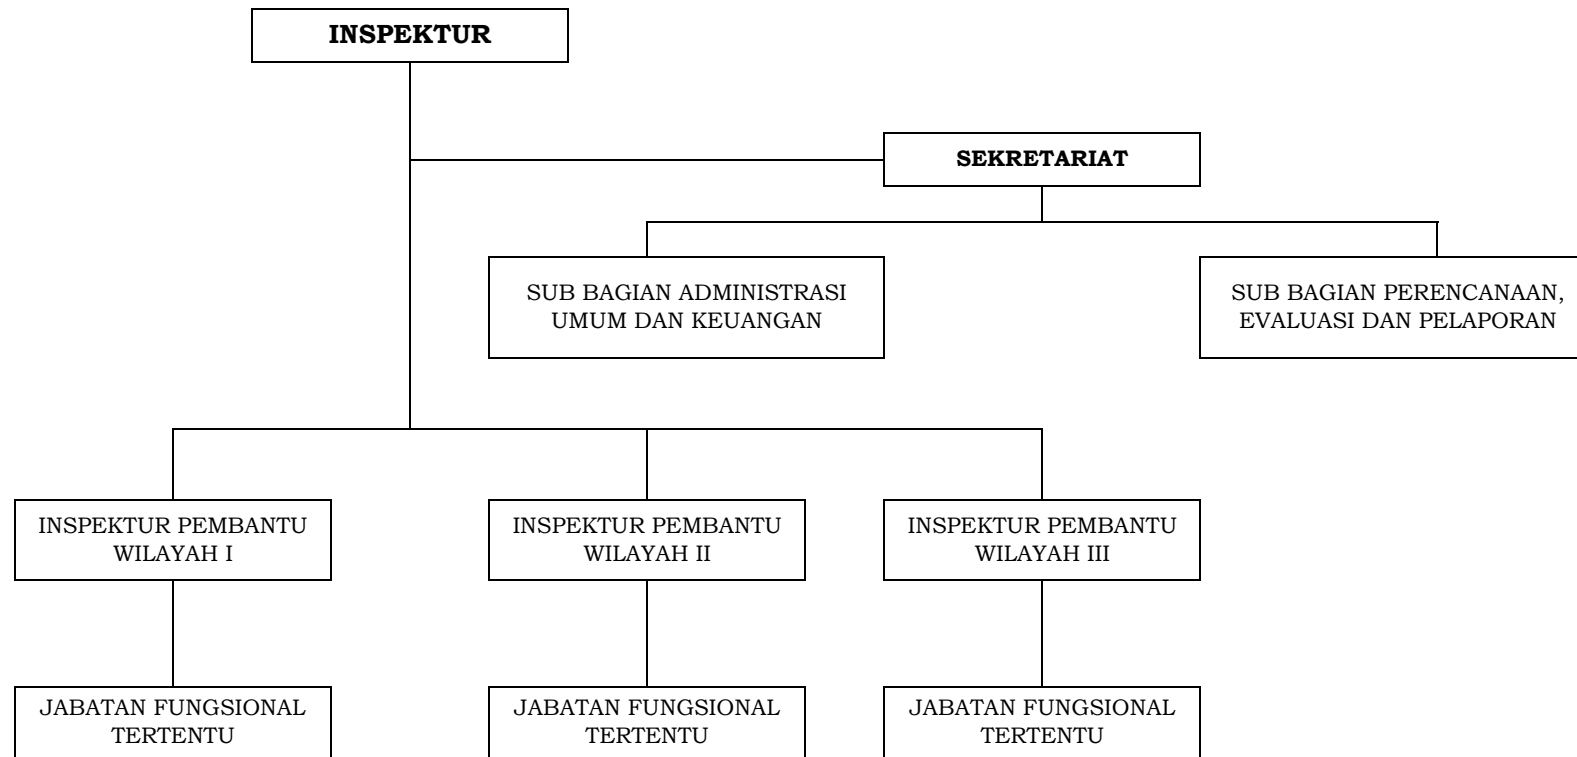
INSPEKTUR

SEKRETARIAT

SUB BAGIAN ADMINISTRASI UMUM DAN KEUANGAN

SUB BAGIAN PERENCANAAN, EVALUASI DAN PELAPORAN

INSPEKTUR PEMBANTU WILAYAH I

INSPEKTUR PEMBANTU WILAYAH II

INSPEKTUR PEMBANTU WILAYAH III

JABATAN FUNGSIONAL TERTENTU

JABATAN FUNGSIONAL TERTENTU

JABATAN FUNGSIONAL TERTENTU